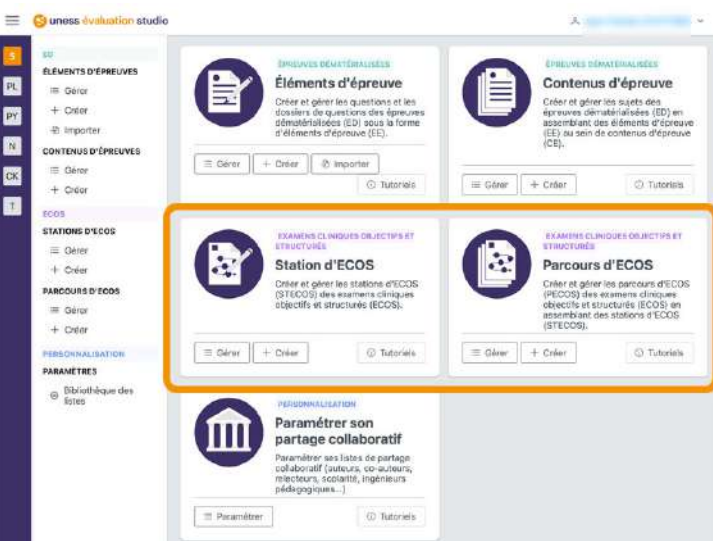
uness évaluation studio

S
PL
PY
N
CK
T

ED
ÉLÉMENTS D'ÉPREUVES
Gérer
+ Créer
Importer
CONTENUS D'ÉPREUVES
Gérer
+ Créer
ECOS
STATIONS D'ECOS
Gérer
+ Créer
PARCOURS D'ECOS
Gérer
+ Créer
PERSONNALISATION
PARAMÈTRES
Bibliothèque des listes

ÉPREUVES DÉMATÉRIALISÉES
Éléments d'épreuve
Créer et gérer les questions et les dossiers de questions des épreuves dématérialisées (ED) sous la forme d'éléments d'épreuve (EE).
Gérer + Créer Importer
Tutoriels

ÉPREUVES DÉMATÉRIALISÉES
Contenus d'épreuve
Créer et gérer les sujets des épreuves dématérialisées (ED) en assemblant des éléments d'épreuve (EE) au sein de contenus d'épreuve (CE).
Gérer + Créer
Tutoriels

EXAMENS CLINIQUES OBJECTIFS ET STRUCTURÉS
Station d'ECOS
Créer et gérer les station d'ECOS (STECOS) des examens cliniques objectifs et structurés (ECOS).
Gérer + Créer
Tutoriels

EXAMENS CLINIQUES OBJECTIFS ET STRUCTURÉS
Parcours d'ECOS
Créer et gérer les parcours d'ECOS (PECOS) des examens cliniques objectifs et structurés (ECOS) en assemblant des stations d'ECOS (STECOS).
Gérer + Créer
Tutoriels

PERSONNALISATION
Paramétrer son partage collaboratif
Paramétrer ses listes de partage collaboratif (auteurs, co-auteurs, relecteurs, scolarité, ingénieurs pédagogiques...)
Paramétrer
Tutoriels